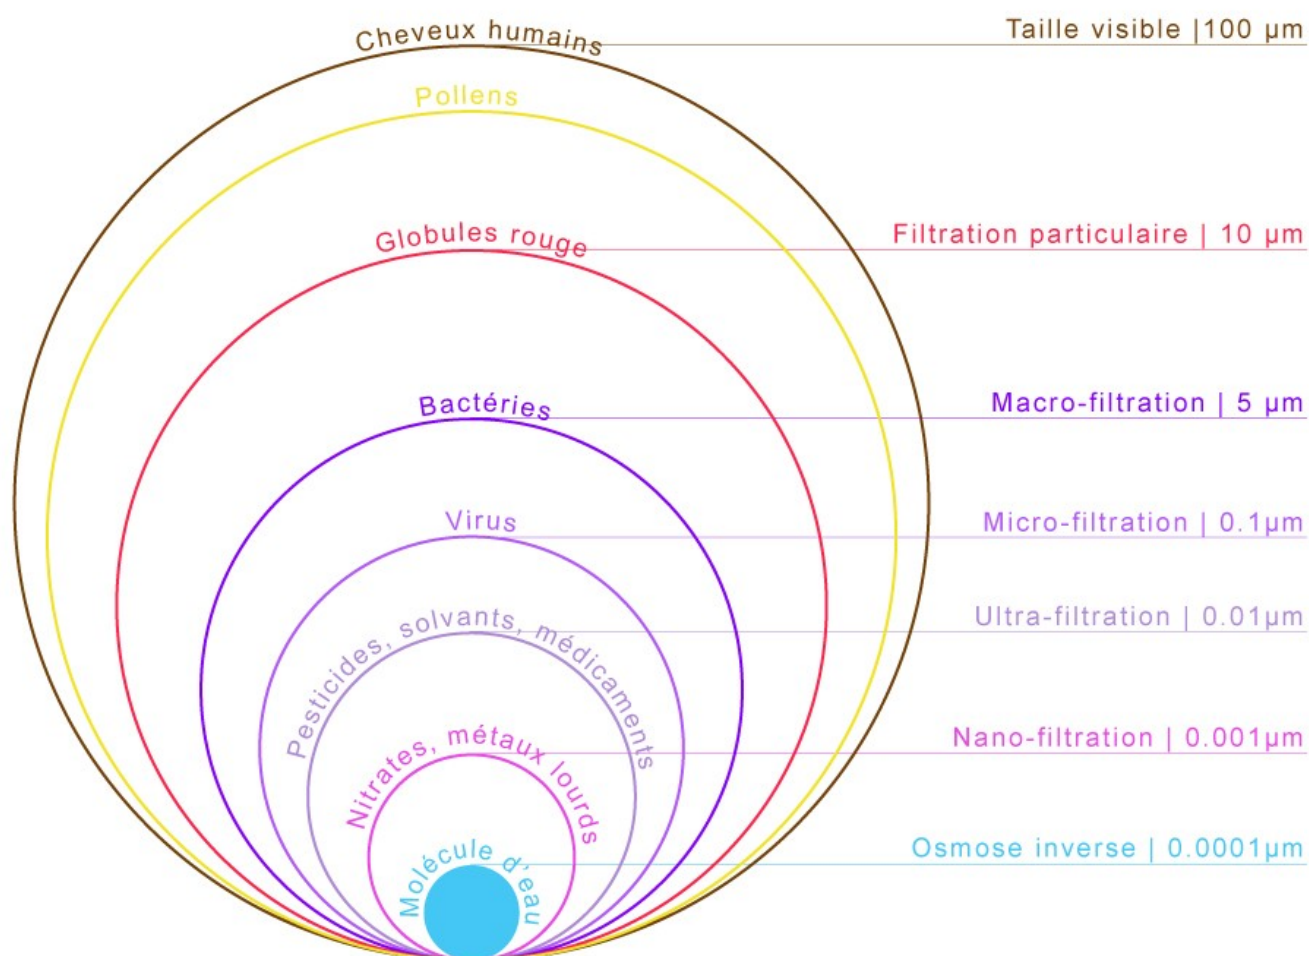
Cheveux humains
Taille visible |100 µm
Pollens
Globules rouge
Filtration particulaire | 10 µm
Bactéries
Macro-filtration | 5 µm
Virus
Micro-filtration | 0.1µm
Pesticides, solvants, médicaments
Ultra-filtration | 0.01µm
Nitrates, métaux lourds
Nano-filtration | 0.001µm
Molécule d'eau
Osmose inverse | 0.0001µm